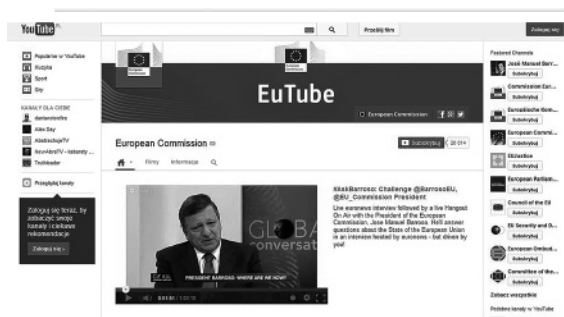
YouTube PL

Prześlij film

Zaloguj się

Popularne w YouTube
Muzyka
Sport
Gry

KANAŁY DLA CIEBIE
dantanimefire
Alex Day
AlediscityaTV
MoonMintTV - kabarety ...
Techleader

Przeglądaj kanały

Zaloguj się teraz, by zobaczyć swoje kanały i ciekawe rekomendacje.

Zaloguj się ›

EuTube

European Commission

European Commission

Subskrybuj

Filmy Informacje

#AskBarroso: Challenge @BarrosoEU, @EU_Commission President

Live euronews interview followed by a live Hangout On Air with the President of the European Commission, Jose Manuel Barroso. He'll answer questions about the State of the European Union in an interview hosted by euronews - but driven by you!

PRESIDENT BARROSO: WHERE ARE WE NOW?

GLOBAL conversation

Featured Channels
José Manuel Barr...
Subskrybuj
Commission Eur...
Subskrybuj
Europäische Kom...
Subskrybuj
European Commi...
Subskrybuj
EUJustice
Subskrybuj
European Parliam...
Subskrybuj
Council of the EU
Subskrybuj
EU Security and D...
Subskrybuj
European Ombud...
Subskrybuj
Committee of the ...
Subskrybuj

Zobacz wszystkie

Podobne kanały w YouTube